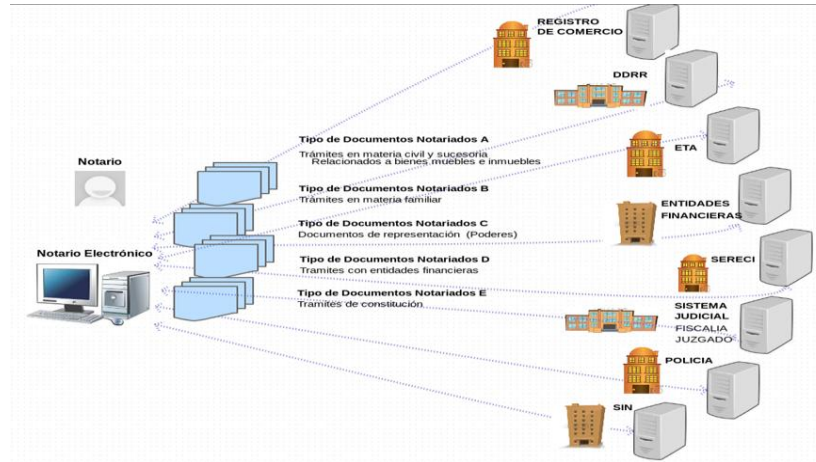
REGISTRO DE COMERCIO

DDRR

Notario

Tipo de Documentos Notariados A
Trámites en materia civil y sucesoria
Relacionados a bienes muebles e inmuebles

ETA

Tipo de Documentos Notariados B
Trámites en materia familiar

ENTIDADES FINANCIERAS

Tipo de Documentos Notariados C
Documentos de representación (Poderes)

Notario Electrónico

Tipo de Documentos Notariados D
Tramites con entidades financieras

SERECI

Tipo de Documentos Notariados E
Tramites de constitución

SISTEMA JUDICIAL
FISCALIA
JUZGADO

POLICIA

SIN